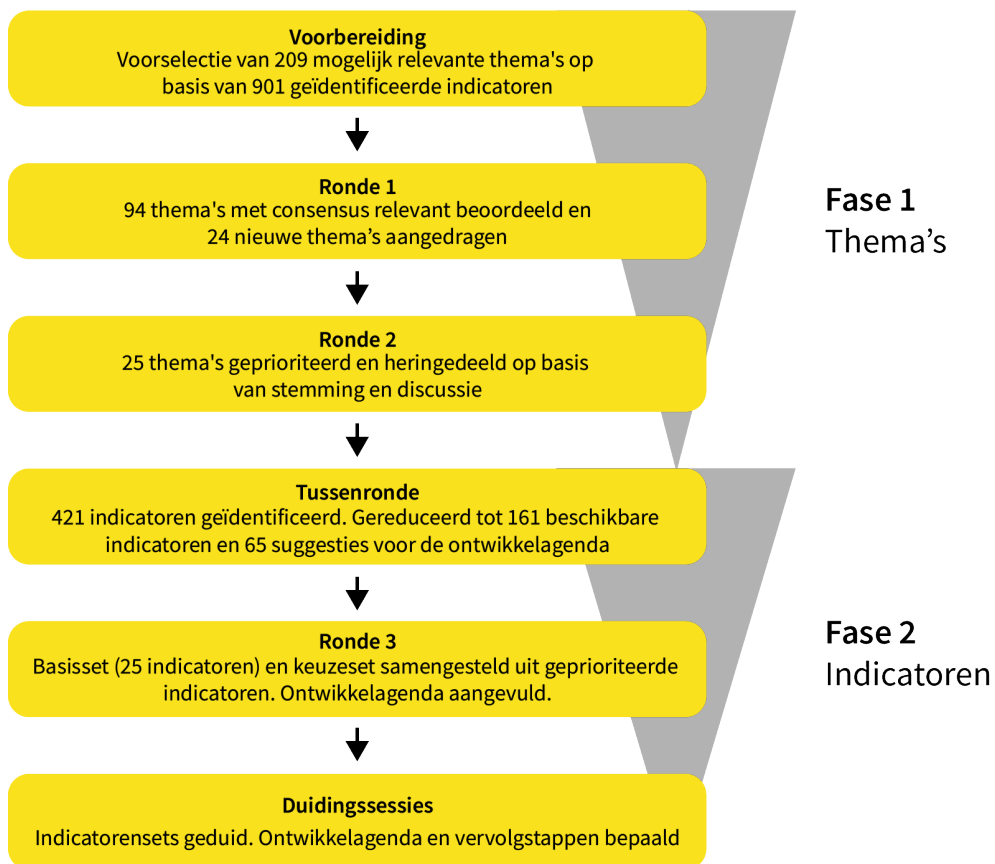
**Voorbereiding**
Voorselectie van 209 mogelijk relevante thema's op basis van 901 geïdentificeerde indicatoren

**Ronde 1**
94 thema's met consensus relevant beoordeeld en 24 nieuwe thema’s aangedragen

**Ronde 2**
25 thema's geprioriteerd en heringedeeld op basis van stemming en discussie

**Fase 1**
Thema’s

**Tussenronde**
421 indicatoren geïdentificeerd. Gereduceerd tot 161 beschikbare indicatoren en 65 suggesties voor de ontwikkelagenda

**Ronde 3**
Basisset (25 indicatoren) en keuzeset samengesteld uit geprioriteerde indicatoren. Ontwikkelagenda aangevuld.

**Duidingssessies**
Indicatorensets geduid. Ontwikkelagenda en vervolgstappen bepaald

**Fase 2**
Indicatoren